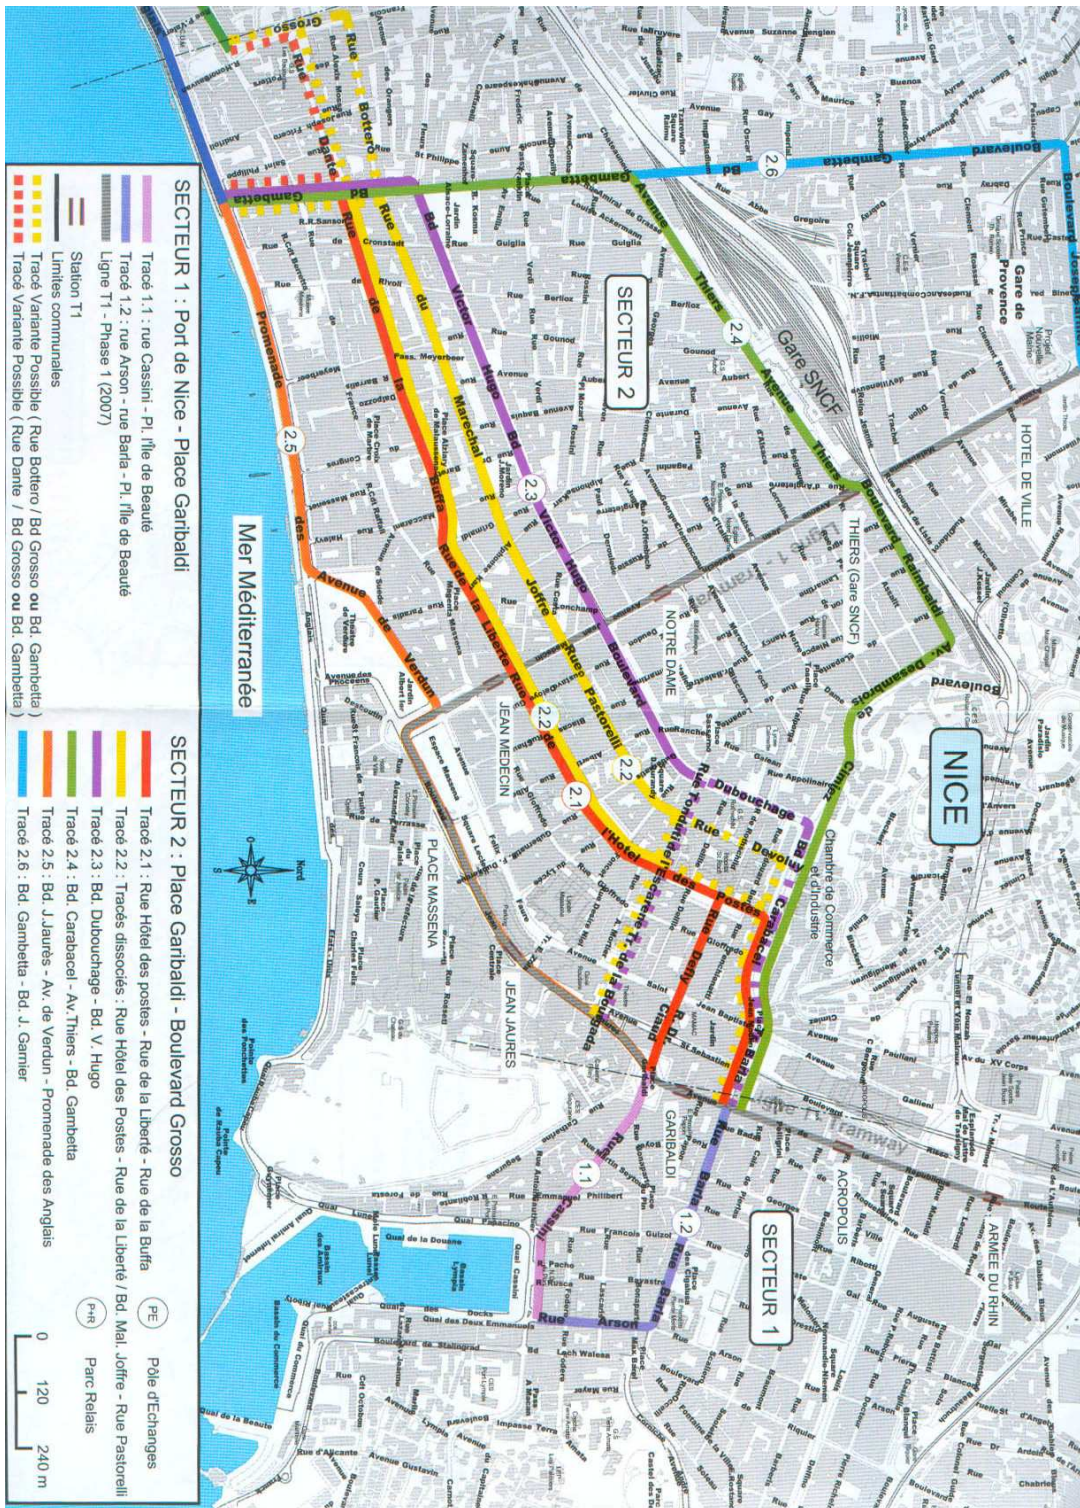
SECTEUR 1 : Port de Nice - Place Garibaldi

Tracé 1.1 : rue Cassini - Pl. l'île de Beauté
Tracé 1.2 : rue Arson - rue Barla - Pl. l'île de Beauté
Ligne T1 - Phase 1 (2007)
Station T1
Limites communales
Tracé Variante Possible ( Rue Bottero / Bd Grosso ou Bd. Gambetta )
Tracé Variante Possible ( Rue Dante / Bd Grosso ou Bd. Gambetta )

SECTEUR 2 : Place Garibaldi - Boulevard Grosso

Tracé 2.1 : Rue Hôtel des postes - Rue de la Liberté - Rue de la Buffa
Tracé 2.2 : Tracés dissociés : Rue Hôtel des Postes - Rue de la Liberté / Bd. Mal. Joffre - Rue Pastorelli
Tracé 2.3 : Bd. Dubouchage - Bd. V. Hugo
Tracé 2.4 : Bd. Carabacel - Av. Thiers - Bd. Gambetta
Tracé 2.5 : Bd. J.Jaurès - Av. de Verdun - Promenade des Anglais
Tracé 2.6 : Bd. Gambetta - Bd. J. Garnier

PE Pôle d'Echanges
P+R Parc Relais

0 120 240 m

SECTEUR 1
SECTEUR 2
NICE
Mer Méditerranée
Gare SNCF
Gare de Provence
HOTEL DE VILLE
THIERS (Gare SNCF)
NOTRE DAME
JEAN MEDECIN
PLACE MASSENA
JEAN JAURES
GARIBALDI
ACROPOLIS
ARMEE DU RHIN
Chambre de Commerce et d'Industrie
Ligne 1 - Tramway
Tramway
Boulevard Gambetta
Avenue Thiers
Boulevard Raimbaldi
Av. Desambrois
Bd Victor Hugo
Rue Marechal Joffre
Rue Pastorelli
Rue de la Buffa
Rue de la Liberté
Rue de l'Hôtel des Postes
Rue Dubouchage
Rue Devoluy
Bd Carabacel
Cimiez
Promenade des Anglais
Avenue de Verdun
Rue Bottero
Rue Dante
Grosso
Rue Cassini
Rue Arson
Rue Barla
Quai de la Douane
Quai des Deux Emmanuel
Quai Papacino
Quai Cassini
2.1 2.2 2.3 2.4 2.5 2.6 1.1 1.2
Nord